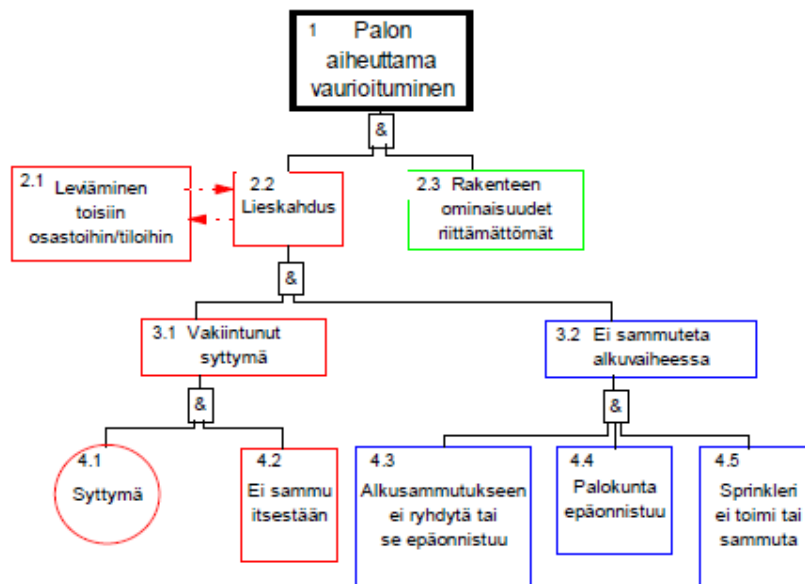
1 Palon aiheuttama vaurioituminen

&

2.1 Leviäminen toisiin osastoihin/tiloihin

2.2 Lieskahdus

2.3 Rakenteen ominaisuudet riittämättömät

&

3.1 Vakiintunut syttymä

3.2 Ei sammuteta alkuvaiheessa

&

&

4.1 Syttymä

4.2 Ei sammu itsestään

4.3 Alkusammutukseen ei ryhdytä tai se epäonnistuu

4.4 Palokunta epäonnistuu

4.5 Sprinkleri ei toimi tai sammuta